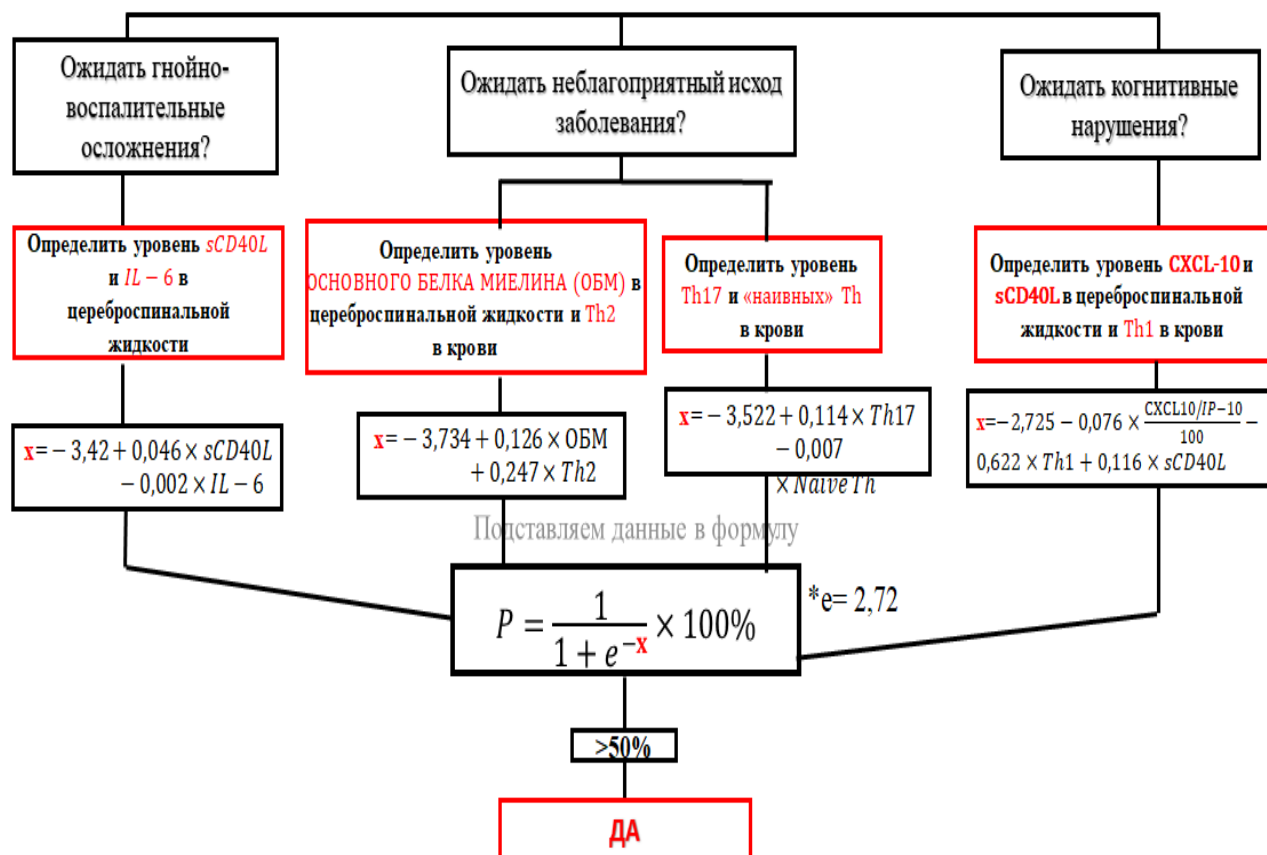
Ожидать гнойно-воспалительные осложнения?

Ожидать неблагоприятный исход заболевания?

Ожидать когнитивные нарушения?

Определить уровень $sCD40L$ и $IL-6$ в цереброспинальной жидкости

Определить уровень ОСНОВНОГО БЕЛКА МИЕЛИНА (ОБМ) в цереброспинальной жидкости и Th2 в крови

Определить уровень Th17 и «наивных» Th в крови

Определить уровень CXCL-10 и sCD40L в цереброспинальной жидкости и Th1 в крови

$x = -3,42 + 0,046 \times sCD40L - 0,002 \times IL-6$

$x = -3,734 + 0,126 \times ОБМ + 0,247 \times Th2$

$x = -3,522 + 0,114 \times Th17 - 0,007 \times Naive Th$

$x = -2,725 - 0,076 \times \frac{CXCL10/IP-10}{100} - 0,622 \times Th1 + 0,116 \times sCD40L$

Подставляем данные в формулу

$P = \frac{1}{1+e^{-x}} \times 100\%$

*e= 2,72

>50%

ДА